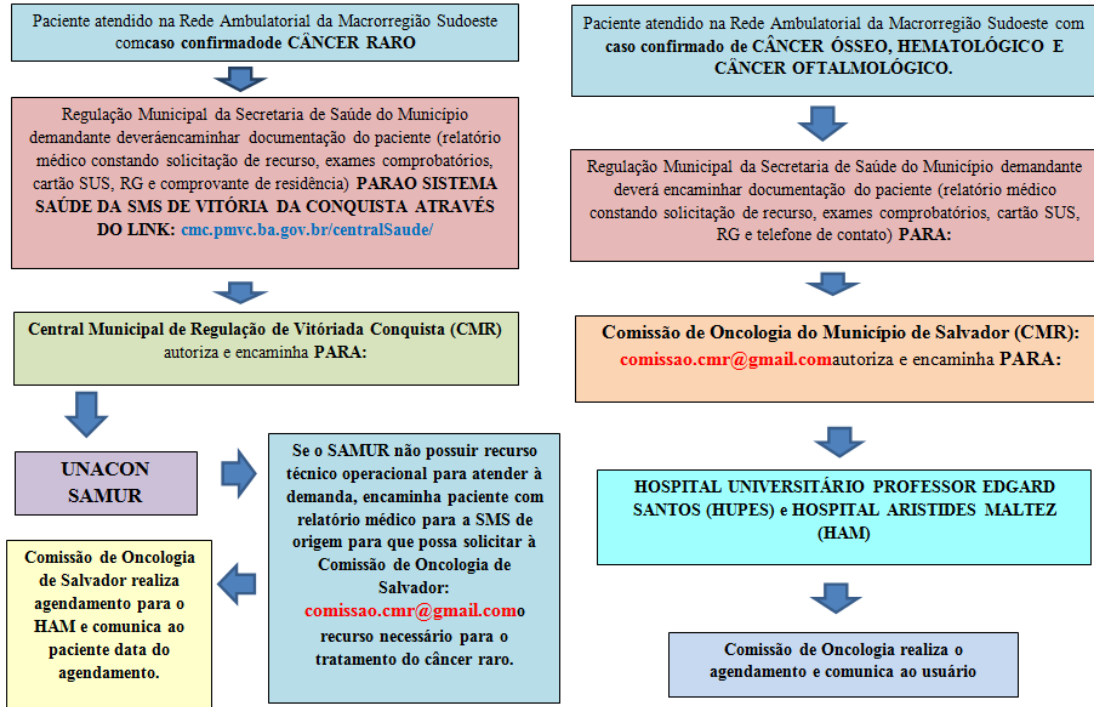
Paciente atendido na Rede Ambulatorial da Macrorregião Sudoeste comcaso confirmadode CÂNCER RARO

Regulação Municipal da Secretaria de Saúde do Município demandante deveráencaminhar documentação do paciente (relatório médico constando solicitação de recurso, exames comprobatórios, cartão SUS, RG e comprovante de residência) PARAO SISTEMA SAÚDE DA SMS DE VITÓRIA DA CONQUISTA ATRAVÉS DO LINK: cmc.pmvc.ba.gov.br/centralSaude/

Central Municipal de Regulação de Vitóriada Conquista (CMR) autoriza e encaminha PARA:

UNACON SAMUR

Se o SAMUR não possuir recurso técnico operacional para atender à demanda, encaminha paciente com relatório médico para a SMS de origem para que possa solicitar à Comissão de Oncologia de Salvador: comissao.cmr@gmail.como recurso necessário para o tratamento do câncer raro.

Comissão de Oncologia de Salvador realiza agendamento para o HAM e comunica ao paciente data do agendamento.

Paciente atendido na Rede Ambulatorial da Macrorregião Sudoeste com caso confirmado de CÂNCER ÓSSEO, HEMATOLÓGICO E CÂNCER OFTALMOLÓGICO.

Regulação Municipal da Secretaria de Saúde do Município demandante deverá encaminhar documentação do paciente (relatório médico constando solicitação de recurso, exames comprobatórios, cartão SUS, RG e telefone de contato) PARA:

Comissão de Oncologia do Município de Salvador (CMR): comissao.cmr@gmail.comautoriza e encaminha PARA:

HOSPITAL UNIVERSITÁRIO PROFESSOR EDGARD SANTOS (HUPES) e HOSPITAL ARISTIDES MALTEZ (HAM)

Comissão de Oncologia realiza o agendamento e comunica ao usuário